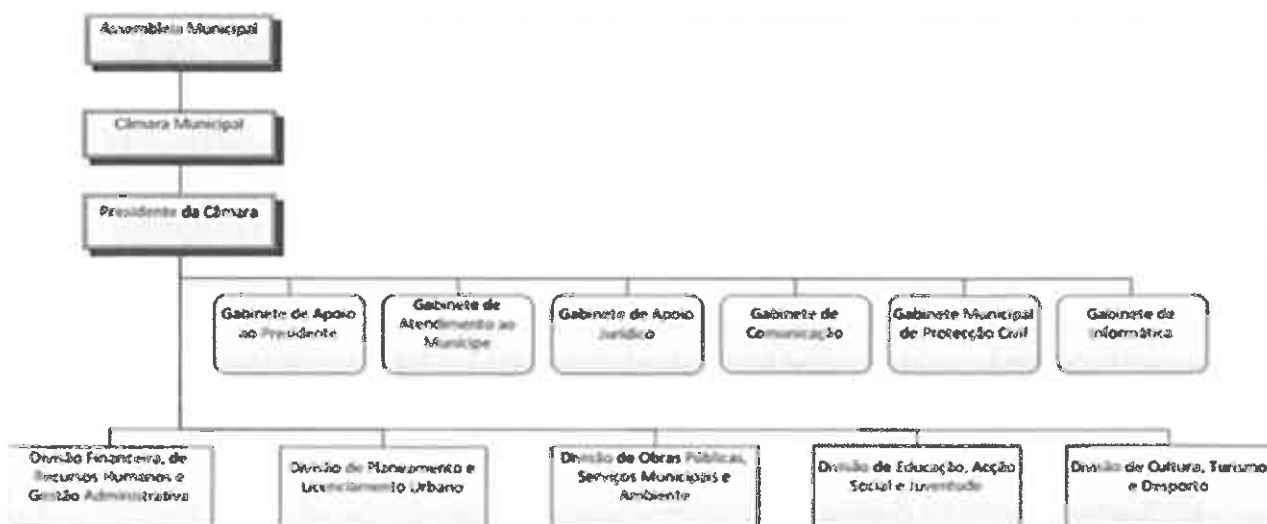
Assembleia Municipal

Câmara Municipal

Presidente da Câmara

Gabinete de Apoio ao Presidente

Gabinete de Atendimento ao Munícipe

Gabinete de Apoio Jurídico

Gabinete de Comunicação

Gabinete Municipal de Protecção Civil

Gabinete de Informática

Divisão Financeira, de Recursos Humanos e Gestão Administrativa

Divisão de Planeamento e Licenciamento Urbano

Divisão de Obras Públicas, Serviços Municipais e Ambiente

Divisão de Educação, Acção Social e Juventude

Divisão de Cultura, Turismo e Desporto